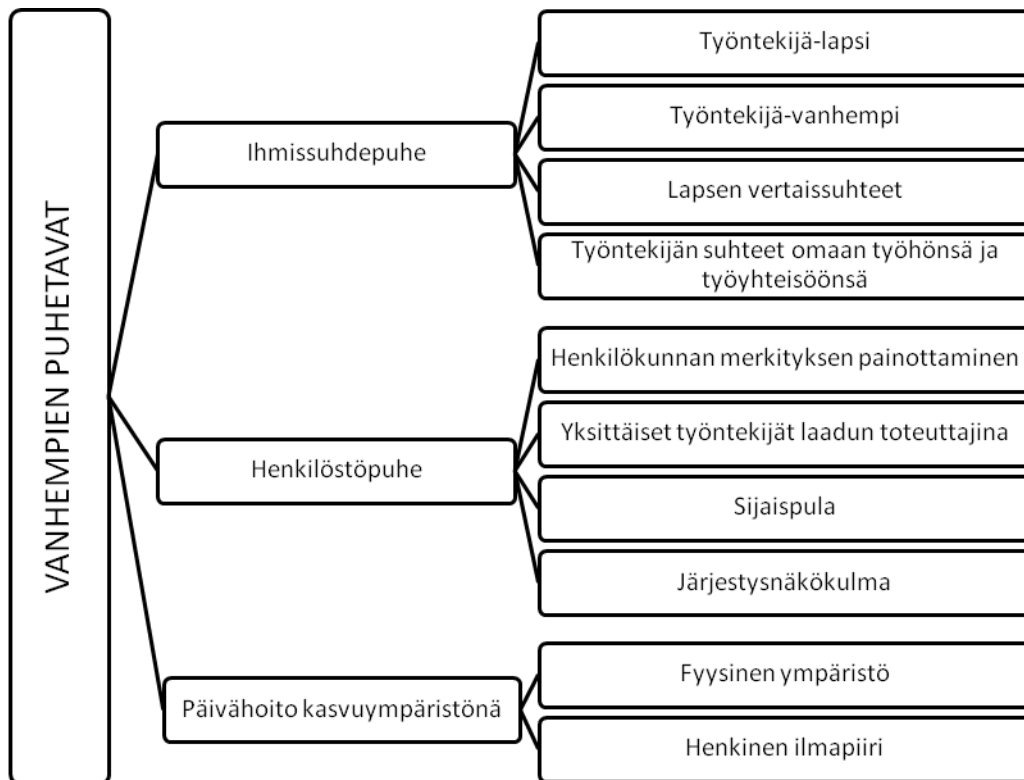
VANHEMPIEN PUHETAVAT

Ihmissuhdepuhe

Työntekijä-lapsi

Työntekijä-vanhempi

Lapsen vertaissuhteet

Työntekijän suhteet omaan työhönsä ja työyhteisöönsä

Henkilöstöpuhe

Henkilökunnan merkityksen painottaminen

Yksittäiset työntekijät laadun toteuttajina

Sijaispula

Järjestysnäkökulma

Päivähoito kasvuympäristönä

Fyysinen ympäristö

Henkinen ilmapiiri